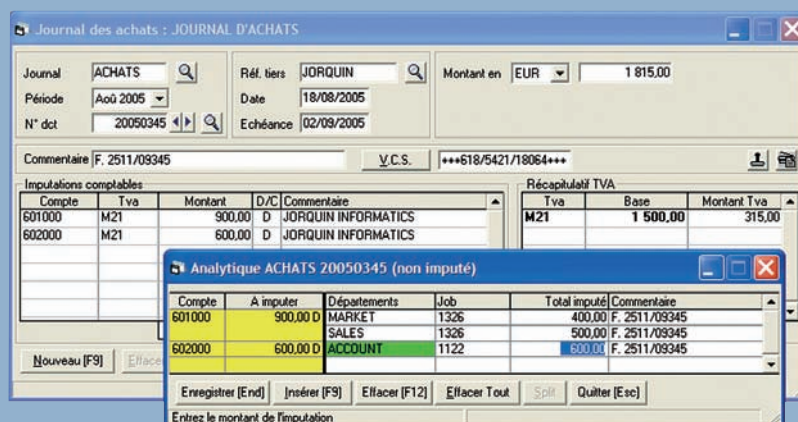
Journal des achats : JOURNAL D'ACHATS

Journal ACHATS
Période Aoû 2005
N° dct 20050345
Réf. tiers JORQUIN
Date 18/08/2005
Echéance 02/09/2005
Montant en EUR 1 815,00

Commentaire F. 2511/09345 V.C.S. +++618/5421/18064+++

Imputations comptables

| Compte | Tva | Montant | D/C | Commentaire |
|---|---|---|---|---|
| 601000 | M21 | 900,00 | D | JORQUIN INFORMATICS |
| 602000 | M21 | 600,00 | D | JORQUIN INFORMATICS |

Récapitulatif TVA

| Tva | Base | Montant Tva |
|---|---|---|
| M21 | 1 500,00 | 315,00 |

Nouveau [F9] Efface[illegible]

Analytique ACHATS 20050345 (non imputé)

| Compte | A imputer | Départements | Job | Total imputé | Commentaire |
|---|---|---|---|---|---|
| 601000 | 900,00 D | MARKET | 1326 | 400,00 | F. 2511/09345 |
| | | SALES | 1326 | 500,00 | F. 2511/09345 |
| 602000 | 600,00 D | ACCOUNT | 1122 | 600,00 | F. 2511/09345 |

Enregistrer [End] Insérer [F9] Effacer [F12] Effacer Tout Split Quitter [Esc]

Entrez le montant de l'imputation